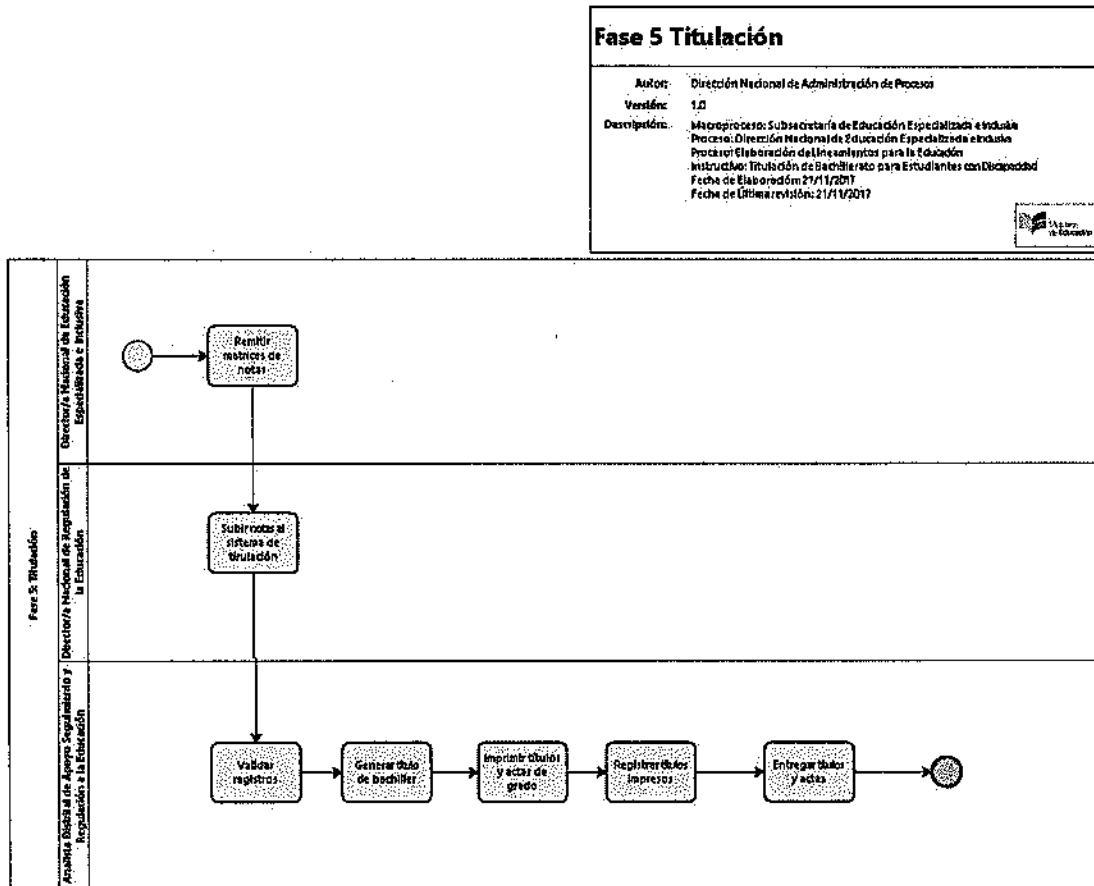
Fase 5 Titulación

Autor: Dirección Nacional de Administración de Procesos
Versión: 1.0
Descripción: Macroproceso: Subsecretaría de Educación Especializada e Inclusiva
Proceso: Dirección Nacional de Educación Especializada e Inclusiva
Proceso: Elaboración de Lineamientos para la Educación
Instructivo: Titulación de Bachillerato para Estudiantes con Discapacidad
Fecha de Elaboración: 21/11/2017
Fecha de Última revisión: 21/11/2017

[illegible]

Fase 5: Titulación

Director/a Nacional de Educación Especializada e Inclusiva

Remitir matrices de notas

Director/a Nacional de Regulación de la Educación

Subir notas al sistema de titulación

Analista Distrital de Apoyo, Seguimiento y Regulación a la Educación

Validar registros

Generar título de bachiller

Imprimir títulos y actas de grado

Registrar títulos impresos

Entregar títulos y actas